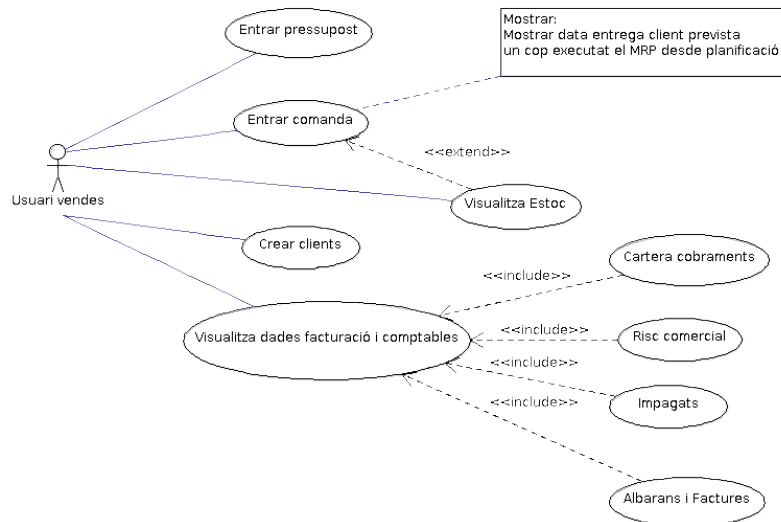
Entrar pressupost

Mostrar:
Mostrar data entrega client prevista
un cop executat el MRP desde planificació

Entrar comanda

<<extend>>

Usuari vendes

Visualitza Estoc

Crear clients

Cartera cobraments

<<include>>

Visualitza dades facturació i comptables

<<include>>

Risc comercial

<<include>>

Impagats

<<include>>

Albarans i Factures